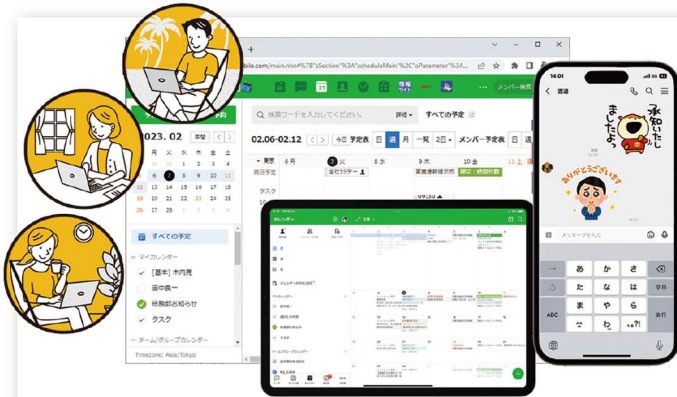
+

bile.com/main.nhn#%7B"sSection%3A"scheduleMain%2C"oParameter%3A

メンバー検索

検索ワードを入力してください。

詳細

すべての予定

2023. 02

本日

日 月 火 水 木 金 土

29 30 31 1 2 3 4
5 6 7 8 9 10 11
12 13 14 15 16 17 18
19 20 21 22 23 24 25
26 27 28 1 2 3 4

02.06-02.12

今日

予定表

日 週 月 一覧

2日

メンバー予定表

日 週

東京

6 月

7 火

8 水

9 木

10 金

11 土

12

終日予定

全社SSデー

営業会議準備

確定：研修時間

タスク

すべての予定

マイカレンダー

[基本] 木内亮

田中良一

総務部お知らせ

タスク

チーム/グループカレンダー

Timezone: Asia/Tokyo

14:01

渡邊

承知いたしました

ありがとうございます

メッセージを入力

あ か さ

た な は

ま や ら

^^ わ 、。?!

空白

改行

ABC